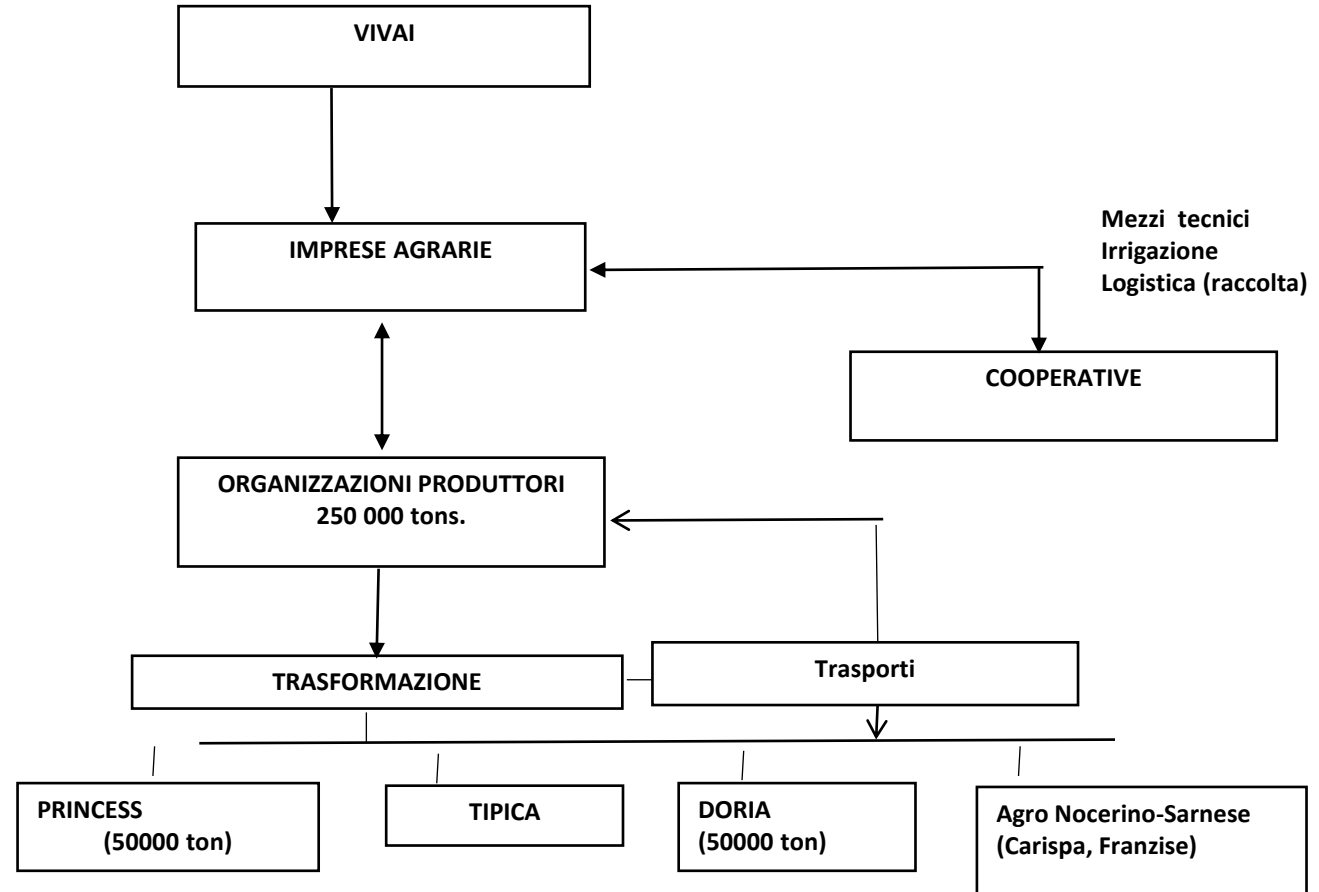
VIVAI

IMPRESE AGRARIE

Mezzi tecnici
Irrigazione
Logistica (raccolta)

COOPERATIVE

ORGANIZZAZIONI PRODUTTORI
250 000 tons.

TRASFORMAZIONE

Trasporti

PRINCESS
(50000 ton)

TIPICA

DORIA
(50000 ton)

Agro Nocerino-Sarnese
(Carispa, Franzise)